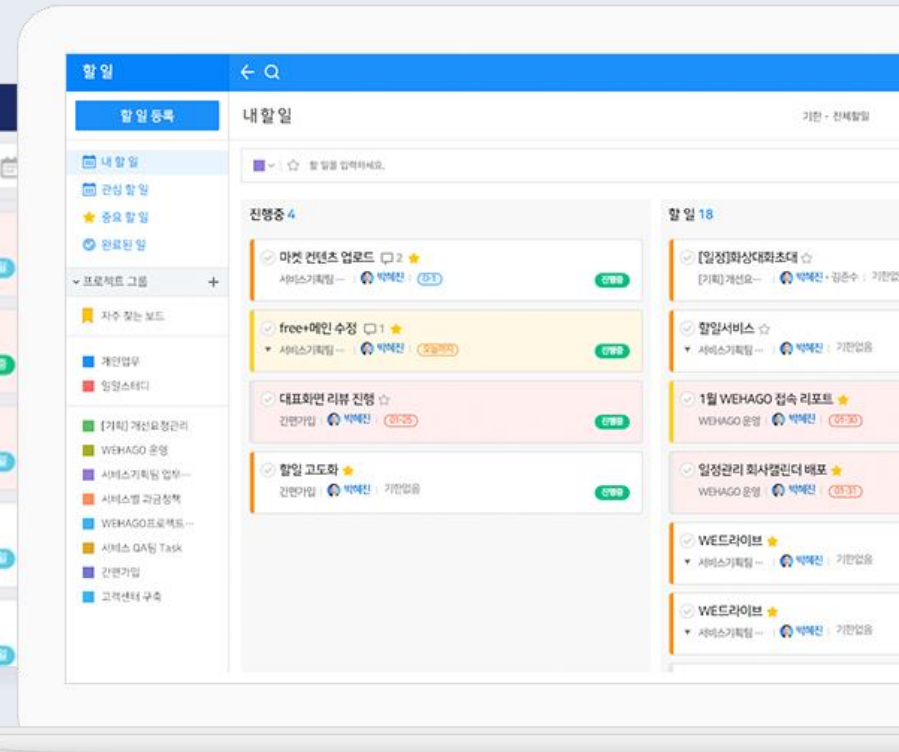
할 일

할 일 등록

내 할 일
관심 할 일
중요 할 일
완료된 일

프로젝트 그룹 +

자주 찾는 보드

개인업무
일일스터디

[기획] 개선요청관리
WEHAGO 운영
서비스기획팀 업무...
서비스별 과금정책
WEHAGO프로젝트...
서비스 QA팀 Task
간편가입
고객센터 구축

내 할 일

기한 - 전체할일

할 일을 입력하세요.

진행중 4

마켓 컨텐츠 업로드 2
서비스기획팀 ... 박혜진 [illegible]
진행중

free+메인 수정 1
서비스기획팀 ... 박혜진 오늘까지
진행중

대표화면 리뷰 진행
간편가입 박혜진 01-25
진행중

할일 고도화
간편가입 박혜진 기한없음
진행중

할 일 18

[일정]화상대화초대
[기획] 개선요... 박혜진 • 김준수 기한없
할일서비스
서비스기획팀 ... 박혜진 기한없음
1월 WEHAGO 접속 리포트
WEHAGO 운영 박혜진 01-30
일정관리 회사캘린더 배포
WEHAGO 운영 박혜진 01-31
WE드라이브
서비스기획팀 ... 박혜진 기한없음
WE드라이브
서비스기획팀 ... 박혜진 기한없음